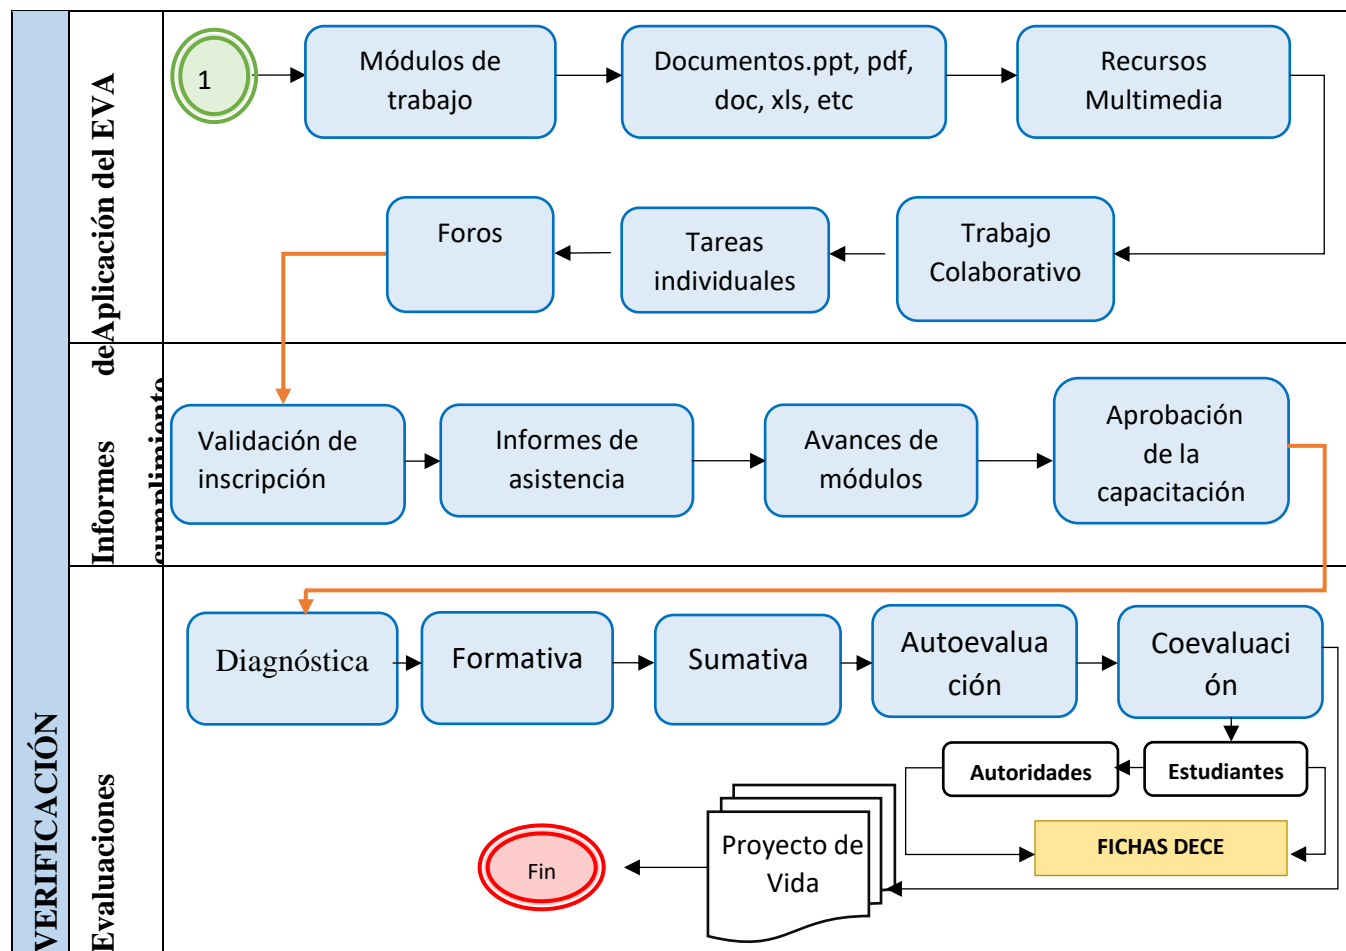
VERIFICACIÓN

deAplicación del EVA

1

Módulos de trabajo

Documentos.ppt, pdf, doc, xls, etc

Recursos Multimedia

Trabajo Colaborativo

Tareas individuales

Foros

Informes cumplimiento

Validación de inscripción

Informes de asistencia

Avances de módulos

Aprobación de la capacitación

Evaluaciones

Diagnóstica

Formativa

Sumativa

Autoevaluación

Coevaluación

Estudiantes

Autoridades

FICHAS DECE

Proyecto de Vida

Fin